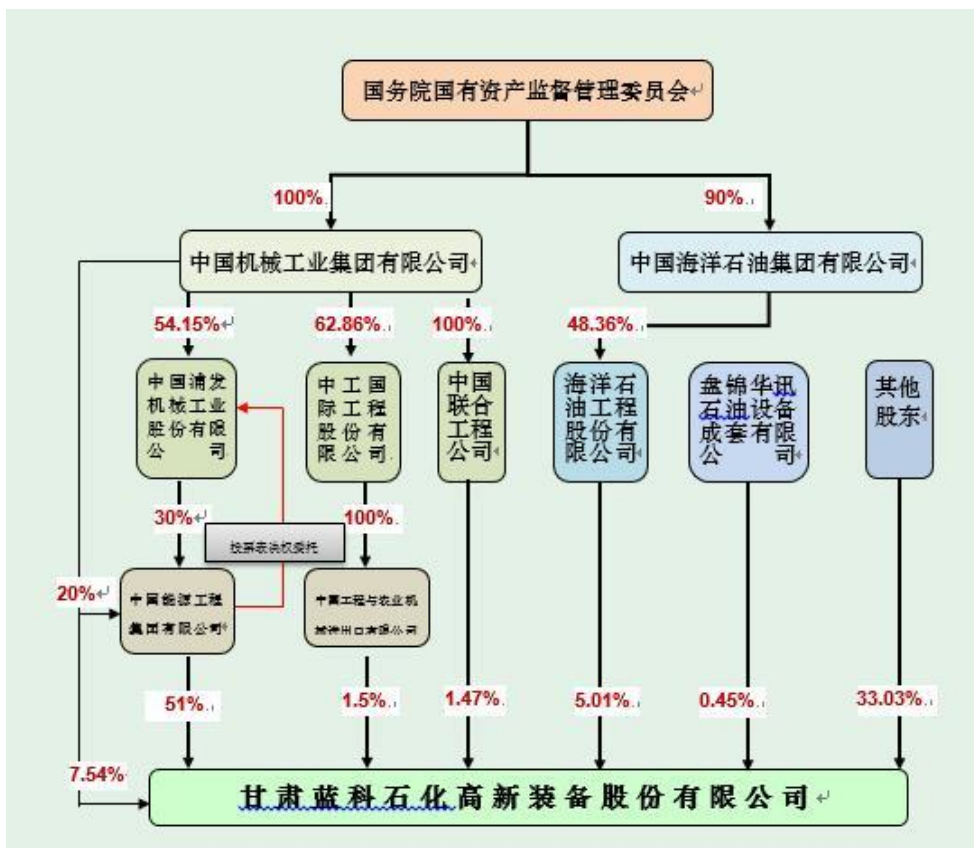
国务院国有资产监督管理委员会

100%

90%

中国机械工业集团有限公司

中国海洋石油集团有限公司

54.15%

62.86%

100%

48.36%

中国浦发机械工业股份有限公司

中工国际工程股份有限公司

中国联合工程公司

海洋石油工程股份有限公司

盘锦华讯石油设备成套有限公司

其他股东

30%

投票表决权委托

100%

20%

中国能源工程集团有限公司

中国工程与农业机械进出口有限公司

51%

1.5%

1.47%

5.01%

0.45%

33.03%

7.54%

甘肃蓝科石化高新装备股份有限公司